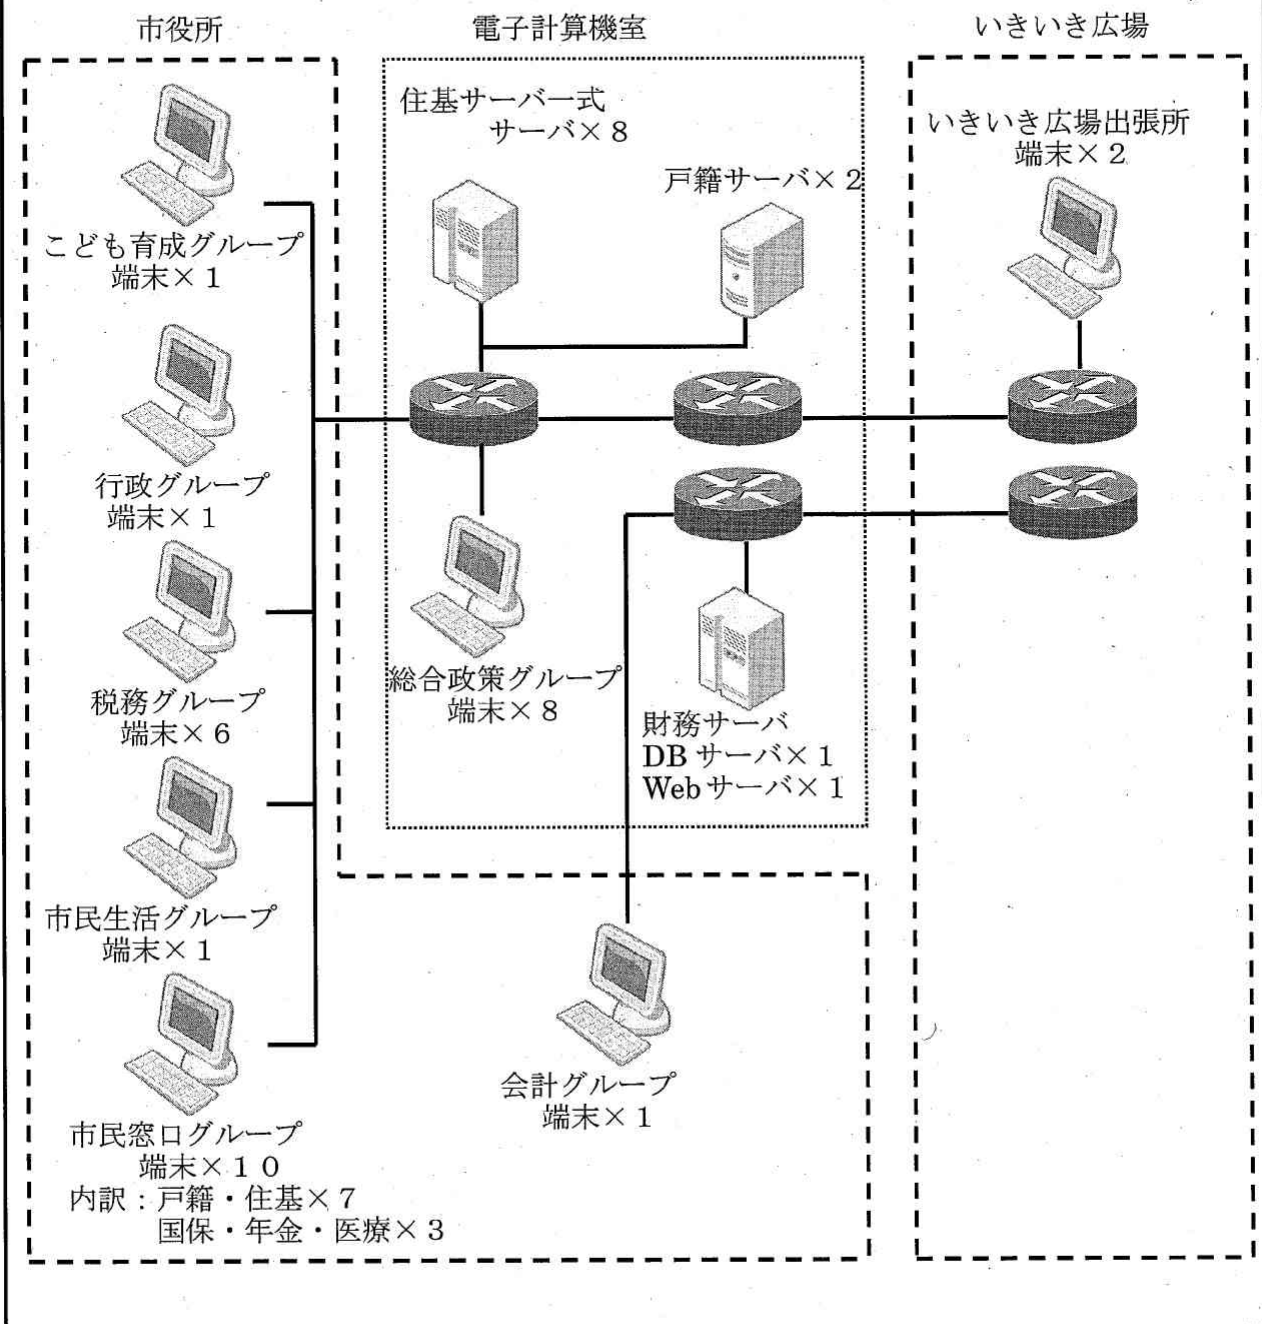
市役所

電子計算機室

いきいき広場

住基サーバー式
サーバ×８

戸籍サーバ×２

いきいき広場出張所
端末×２

こども育成グループ
端末×１

行政グループ
端末×１

総合政策グループ
端末×８

税務グループ
端末×６

財務サーバ
DB サーバ×１
Web サーバ×１

市民生活グループ
端末×１

会計グループ
端末×１

市民窓口グループ
端末×１０
内訳：戸籍・住基×７
国保・年金・医療×３